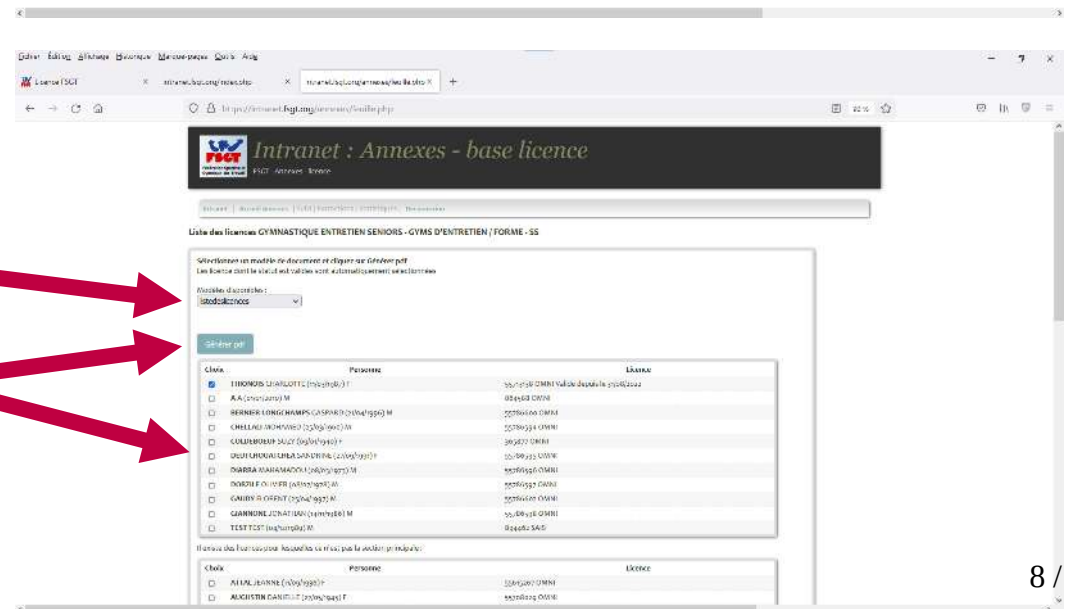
Fichier Édition Affichage Historique Marque-pages Outils Aide

Licence FSGT × intranet.fsgt.org/index.php × intranet.fsgt.org/annexes/feuille.php × +

https://intranet.fsgt.org/annexes/feuille.php

Intranet : Annexes - base licence

FSGT · Annexes · licence

Liste des licences GYMNASTIQUE ENTRETIEN SENIORS - GYMS D'ENTRETIEN / FORME - SS

Sélectionnez un modèle de document et cliquez sur Générer pdf
Les licences dont le statut est valides sont automatiquement sélectionnées

Modèles d'annexe :
listedeslicences

Générer pdf

| Choix | Personne | Licence |
|---|---|---|
| ☑ | THONOIS CHARLOTTE (15/03/1980) F | 55/13456 OMNI Valide depuis le 3/06/2022 |
| ☐ | A A (01/01/2010) M | 084568 OMNI |
| ☐ | BERNIER LONGCHAMPS GASPARD (21/04/1996) M | 55786600 OMNI |
| ☐ | CHELLALI MOHAMED (23/03/1960) M | 55780334 OMNI |
| ☐ | COLDEBOEUF SUZY (03/01/1940) F | 505477 OMNI |
| ☐ | DEOTCHOUAT CHEA SANDRINE (21/03/1991) F | 55/06335 OMNI |
| ☐ | DIARRA MAHAMADOU (08/05/1977) M | 55766556 OMNI |
| ☐ | DORZILE OLIVIER (08/10/1978) M | 55766557 OMNI |
| ☐ | GAUDY FLORENT (25/04/1997) M | 55766452 OMNI |
| ☐ | GIANNONE JONATHAN (12/11/1986) M | 55/08456 OMNI |
| ☐ | TEST TEST (09/12/1980) M | 894560 SAIS |

Il existe des licences pour lesquelles ce n'est pas la section principale :

| Choix | Personne | Licence |
|---|---|---|
| ☐ | ALLAL JEANNE (11/09/1990) F | 55613267 OMNI |
| ☐ | AUGUSTIN DANIELLE (20/05/1945) F | 55720229 OMNI |

8 /